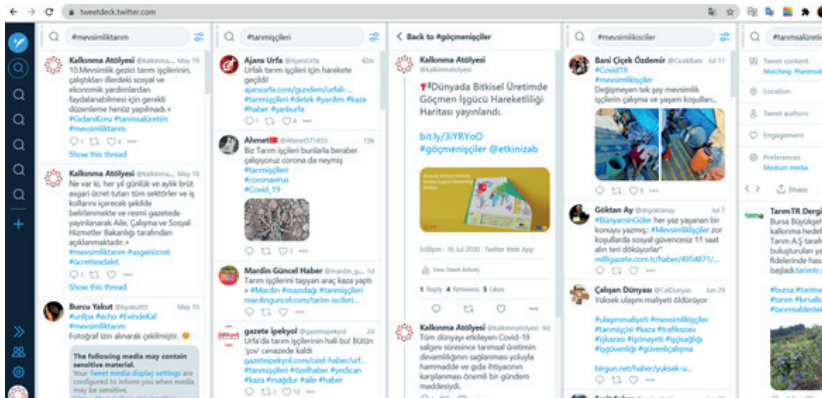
tweetdeck.twitter.com

#mevsimliktarım

Kalkınma Atölyesi @kalkinma... May 19
10.Mevsimlik gezici tarım işçilerinin, çalıştıkları illerdeki sosyal ve ekonomik yardımlardan faydalanabilmesi için gerekli düzenleme henüz yapılmadı.+ #GıdanıKoru #tarımselüretim #mevsimliktarım
Show this thread

Kalkınma Atölyesi @kalkinma... May 18
Ne var ki, her yıl günlük ve aylık brüt asgari ücret tutarı tüm sektörler ve iş kollarını içerecek şekilde belirlenmekte ve resmi gazetede yayınlanarak Aile, Çalışma ve Sosyal Hizmetler Bakanlığı tarafından açıklanmaktadır.+ #mevsimliktarım #asgariücret #ücretteadalet
Show this thread

Burcu Yakut @byakut May 15
#urfapa #echo #EvindeKal #mevsimliktarım
Fotoğraf izin alınarak çekilmiştir.

The following media may contain sensitive material.
Your Tweet media display settings are configured to inform you when media may be sensitive.

#tarımişçileri

Ajans Urfa @AjansUrfa 42m
Urfalı tarım işçileri için harekete geçildi!
ajansurfa.com/gundem/urfali-...
#tarımişçileri #detek #yardım #kaza #haber #şanlıurfa

Ahmet @Ahmet571453 15h
Biz Tarım işçileri bunlarla beraber çalışıyoruz corona da neymiş
#tarımişçileri
#coronavirus
#Covid_19

Mardin Güncel Haber @mardin_g... 1d
Tarım işçilerini taşıyan araç kaza yaptı » #Mardin #mazıdağı #tarımişçileri
mardinguncel.com/tarim-isciler...

gazete ipekyol @gazeteipekyol 2d
Urfa'da tarım işçilerinin hali bu! Bütün 'şov' cenazede kaldı
gazeteipekyol.com/ozel-haber/urf...
#tarımişçileri #özelhaber #yedican #kaza #mağdur #aile #haber

Back to #göçmenişçiler

Kalkınma Atölyesi
@kalkinmaatolyesi

"Dünyada Bitkisel Üretimde Göçmen İşgücü Hareketliliği Haritası yayınlandı.
bit.ly/3iYRYoO
#göçmenişçiler @etkinizab

5:08pm · 16 Jul 2020 · Twitter Web App
View Tweet activity
1 Reply 4 Retweets 5 Likes

Kalkınma Atölyesi @kalkinmaatolyesi 4d
Tüm dünyayı etkileyen Covid-19 salgını süresince tarımsal üretimin devamlılığının sağlanması yoluyla hammadde ve gıda ihtiyacının karşılanması önemli bir gündem maddesiydi.

#mevsimlikisciler

Bani Çiçek Özdemir @CicekBani Jul 11
#Covid19
#mevsimlikişçiler
Değişmeyen tek şey mevsimlik işçilerin çalışma ve yaşam koşulları...

Göktan Ay @drgoktanay Jul 2
"BuyrumyinGüler her yaz yaşanan bir konuyu yazmış: #Mevsimlikişçiler zor koşullarda sosyal güvencesiz 11 saat alın teri döküyorlar"
milligazete.com.tr/haber/4954871/...

Çalışan Dünyası @CalDunyas Jun 29
Yüksek ulaşım maliyeti öldürüyor
#ulaşımmaliyeti #mevsimlikişçiler #tarımişçisi #kaza #trafikkazası #işkazası #işçinayeti #işçisağlığı #işgüvenliği #güvenliçalışma
birgun.net/haber/yuksek-u...

#tarımsal

Tweet content
Matching #tarımsal
Location
Tweet authors
Engagement
Preferences
Medium media
Share

TarımTR Dergi
Bursa Büyükşeh
kalkınma hedef
Tarım A.Ş tarafı
buluşturulan ya
fidelerinde has
başladı.tarımtr

#bursa #tarımsa
#tarım #kırsalka
#tarımsalfidele